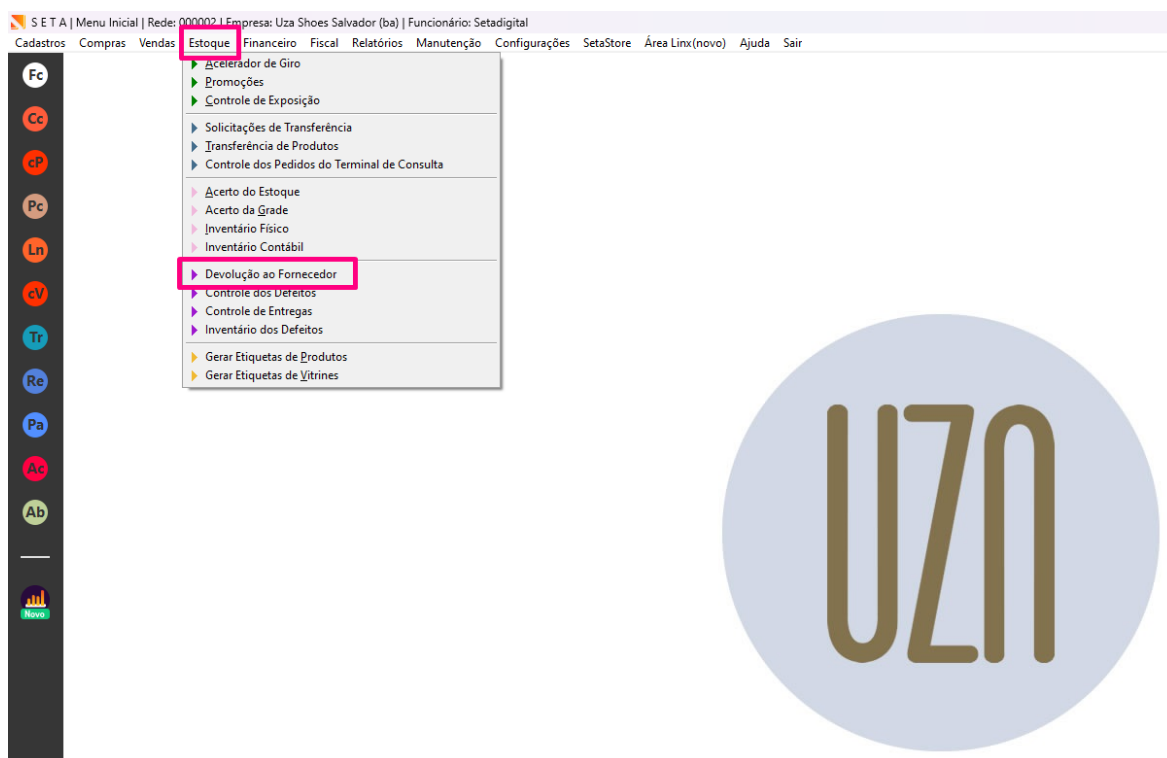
S E T A | Menu Inicial | Rede: 000002 | Empresa: Uza Shoes Salvador (ba) | Funcionário: Setadigital

Cadastros Compras Vendas Estoque Financeiro Fiscal Relatórios Manutenção Configurações SetaStore Área Linx(novo) Ajuda Sair

Acelerador de Giro
Promoções
Controle de Exposição

Solicitações de Transferência
Transferência de Produtos
Controle dos Pedidos do Terminal de Consulta

Acerto do Estoque
Acerto da Grade
Inventário Físico
Inventário Contábil

Devolução ao Fornecedor
Controle dos Defeitos
Controle de Entregas
Inventário dos Defeitos

Gerar Etiquetas de Produtos
Gerar Etiquetas de Vitrines

Fc
Cc
cP
Pc
Ln
cV
Tr
Re
Pa
Ac
Ab
Novo

UZA